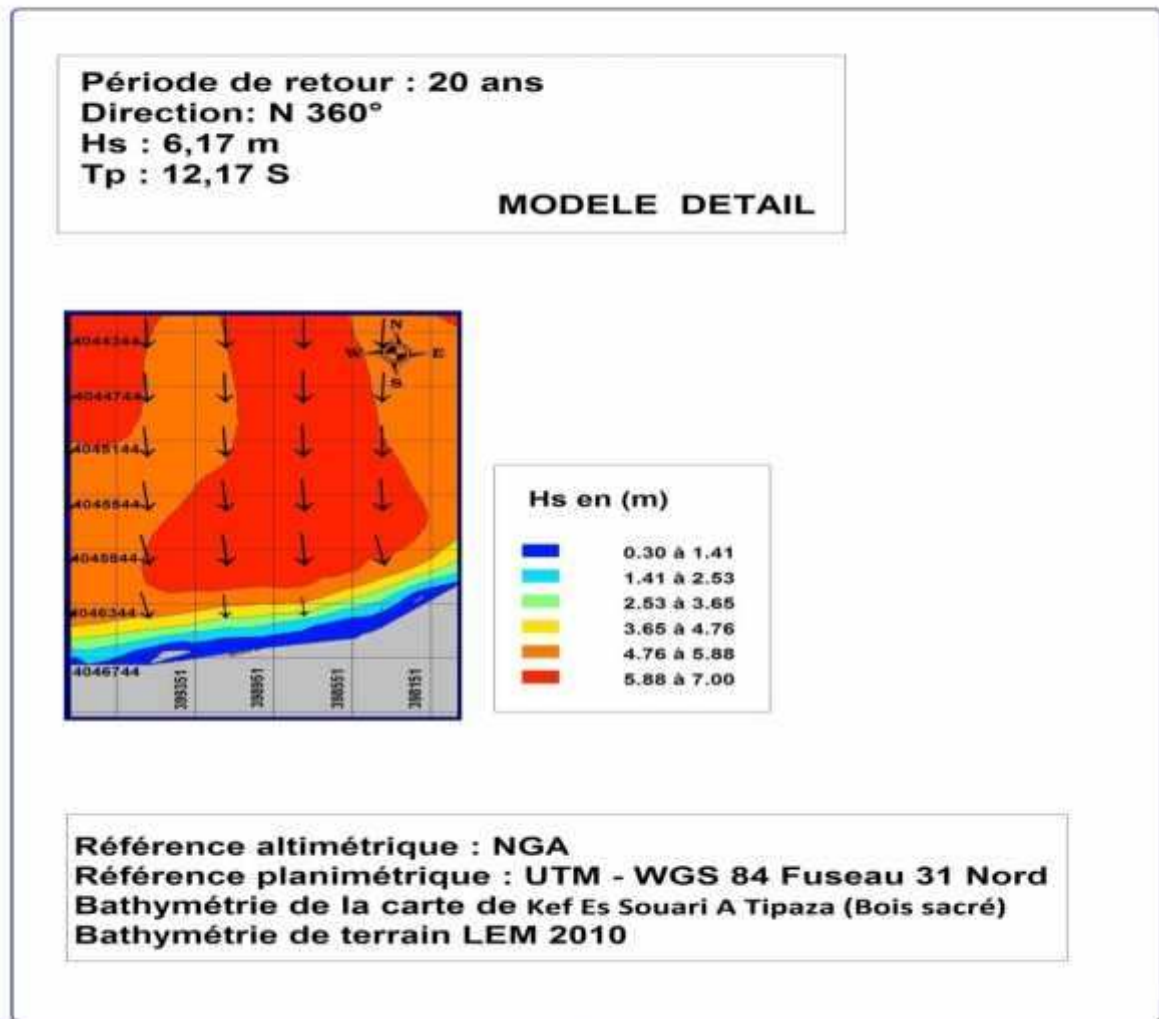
Période de retour : 20 ans
Direction: N 360°
Hs : 6,17 m
Tp : 12,17 S
MODELE DETAIL

N
W
E
S

4044344
4044744
4045144
4045544
4045944
4046344
4046744
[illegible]
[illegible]
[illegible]
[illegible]

Hs en (m)

| | |
|---|---|
| | 0.30 à 1.41 |
| | 1.41 à 2.53 |
| | 2.53 à 3.65 |
| | 3.65 à 4.76 |
| | 4.76 à 5.88 |
| | 5.88 à 7.00 |

Référence altimétrique : NGA
Référence planimétrique : UTM - WGS 84 Fuseau 31 Nord
Bathymétrie de la carte de Kef Es Souari A Tipaza (Bois sacré)
Bathymétrie de terrain LEM 2010